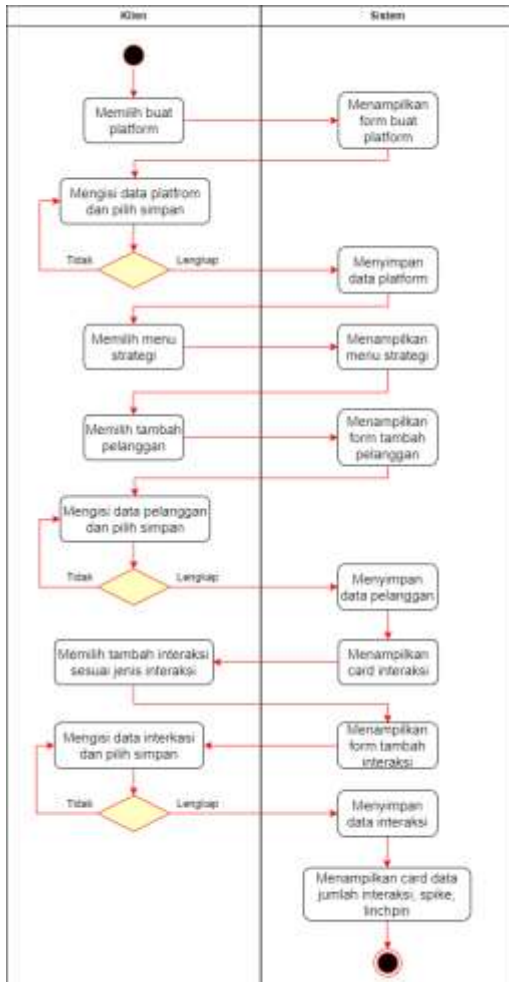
Klien

Sistem

Memilih buat platform

Menampilkan form buat platform

Mengisi data platfrom dan pilih simpan

Tidak

Lengkap

Menyimpan data platform

Memilih menu strategi

Menampilkan menu strategi

Memilih tambah pelanggan

Menampilkan form tambah pelanggan

Mengisi data pelanggan dan pilih simpan

Tidak

Lengkap

Menyimpan data pelanggan

Memilih tambah interaksi sesuai jenis interaksi

Menampilkan card interaksi

Mengisi data interaksi dan pilih simpan

Menampilkan form tambah interaksi

Tidak

Lengkap

Menyimpan data interaksi

Menampilkan card data jumlah interaksi, spike, linchpin